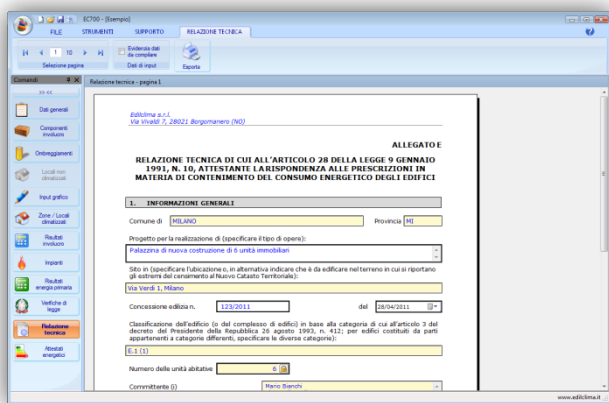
EC700 - [Esempio]

FILE STRUMENTI SUPPORTO RELAZIONE TECNICA

1 10

Evidenzia dati da compilare

Esporta

Selezione pagina Dati di input

Comandi

Relazione tecnica - pagina 1

Dati generali

Componenti involucro

Ombreggiamenti

Locali non climatizzati

Input grafico

Zone / Locali climatizzati

Risultati involucro

Impianti

Risultati energia primaria

Verifiche di legge

Relazione tecnica

Attestati energetici

Edilclima s.r.l.
Via Vivaldi 7, 28021 Borgomanero (NO)

ALLEGATO E

RELAZIONE TECNICA DI CUI ALL'ARTICOLO 28 DELLA LEGGE 9 GENNAIO 1991, N. 10, ATTESTANTE LA RISPONDENZA ALLE PRESCRIZIONI IN MATERIA DI CONTENIMENTO DEL CONSUMO ENERGETICO DEGLI EDIFICI

1. INFORMAZIONI GENERALI

Comune di MILANO Provincia MI

Progetto per la realizzazione di (specificare il tipo di opere):

Palazzina di nuova costruzione di 6 unità immobiliari

Sito in (specificare l'ubicazione o, in alternativa indicare che è da edificare nel terreno in cui si riportano gli estremi del censimento al Nuovo Catasto Territoriale):

Via Verdi 1, Milano

Concessione edilizia n. 123/2011 del 28/04/2011

Classificazione dell'edificio (o del complesso di edifici) in base alla categoria di cui all'articolo 3 del decreto del Presidente della Repubblica 26 agosto 1993, n. 412; per edifici costituiti da parti appartenenti a categorie differenti, specificare le diverse categorie):

E.1 (1)

Numero delle unità abitative 6

Committente (i) Mario Bianchi

www.edilclima.it